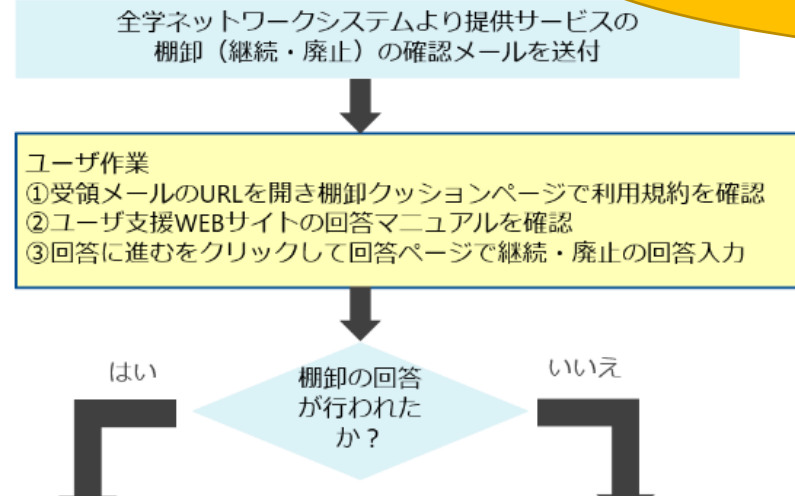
全学ネットワークシステムより提供サービスの棚卸（継続・廃止）の確認メールを送付

ユーザ作業
①受領メールのURLを開き棚卸クッションページで利用規約を確認
②ユーザ支援WEBサイトの回答マニュアルを確認
③回答に進むをクリックして回答ページで継続・廃止の回答入力

棚卸の回答が行われたか？

はい

いいえ